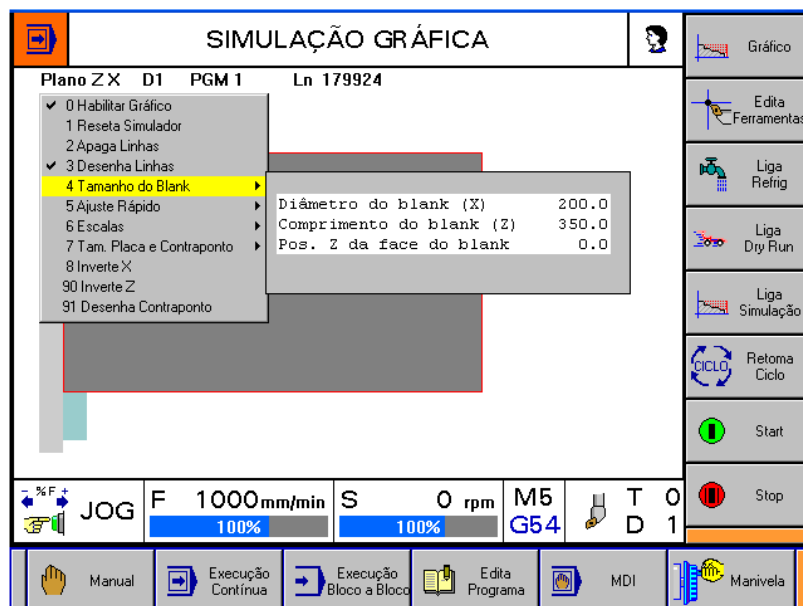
SIMULAÇÃO GRÁFICA

Plano ZX D1 PGM 1 Ln 179924

✔ 0 Habilitar Gráfico
1 Reseta Simulador
2 Apaga Linhas
✔ 3 Desenha Linhas
4 Tamanho do Blank
5 Ajuste Rápido
6 Escalas
7 Tam. Placa e Contraponto
8 Inverte X
90 Inverte Z
91 Desenha Contraponto

| | |
|---|---|
| Diâmetro do blank (X) | 200.0 |
| Comprimento do blank (Z) | 350.0 |
| Pos. Z da face do blank | 0.0 |

Gráfico
Edita Ferramentas
Liga Refrig
Liga Dry Run
Liga Simulação
CICLO Retoma Ciclo
Start
Stop

%F JOG F 1000mm/min 100% S 0 rpm 100% M5 G54 T 0 D 1

Manual
Execução Contínua
Execução Bloco a Bloco
Edita Programa
MDI
Manivela